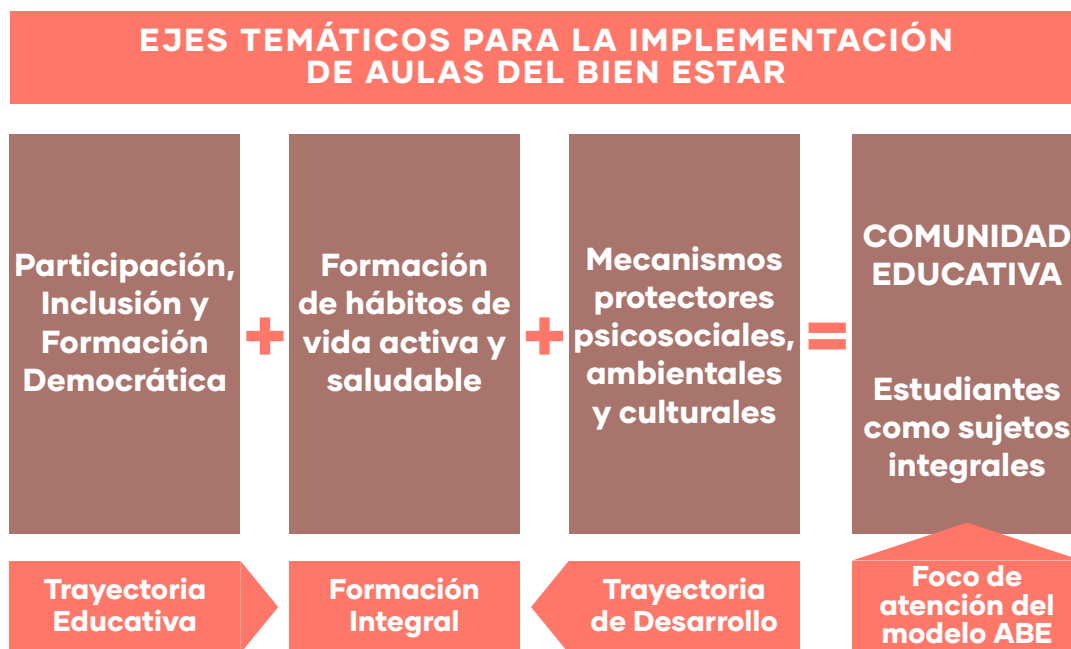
EJES TEMÁTICOS PARA LA IMPLEMENTACIÓN DE AULAS DEL BIEN ESTAR

Participación, Inclusión y Formación Democrática

+

Formación de hábitos de vida activa y saludable

+

Mecanismos protectores psicosociales, ambientales y culturales

=

COMUNIDAD EDUCATIVA

Estudiantes como sujetos integrales

Trayectoria Educativa

Formación Integral

Trayectoria de Desarrollo

Foco de atención del modelo ABE